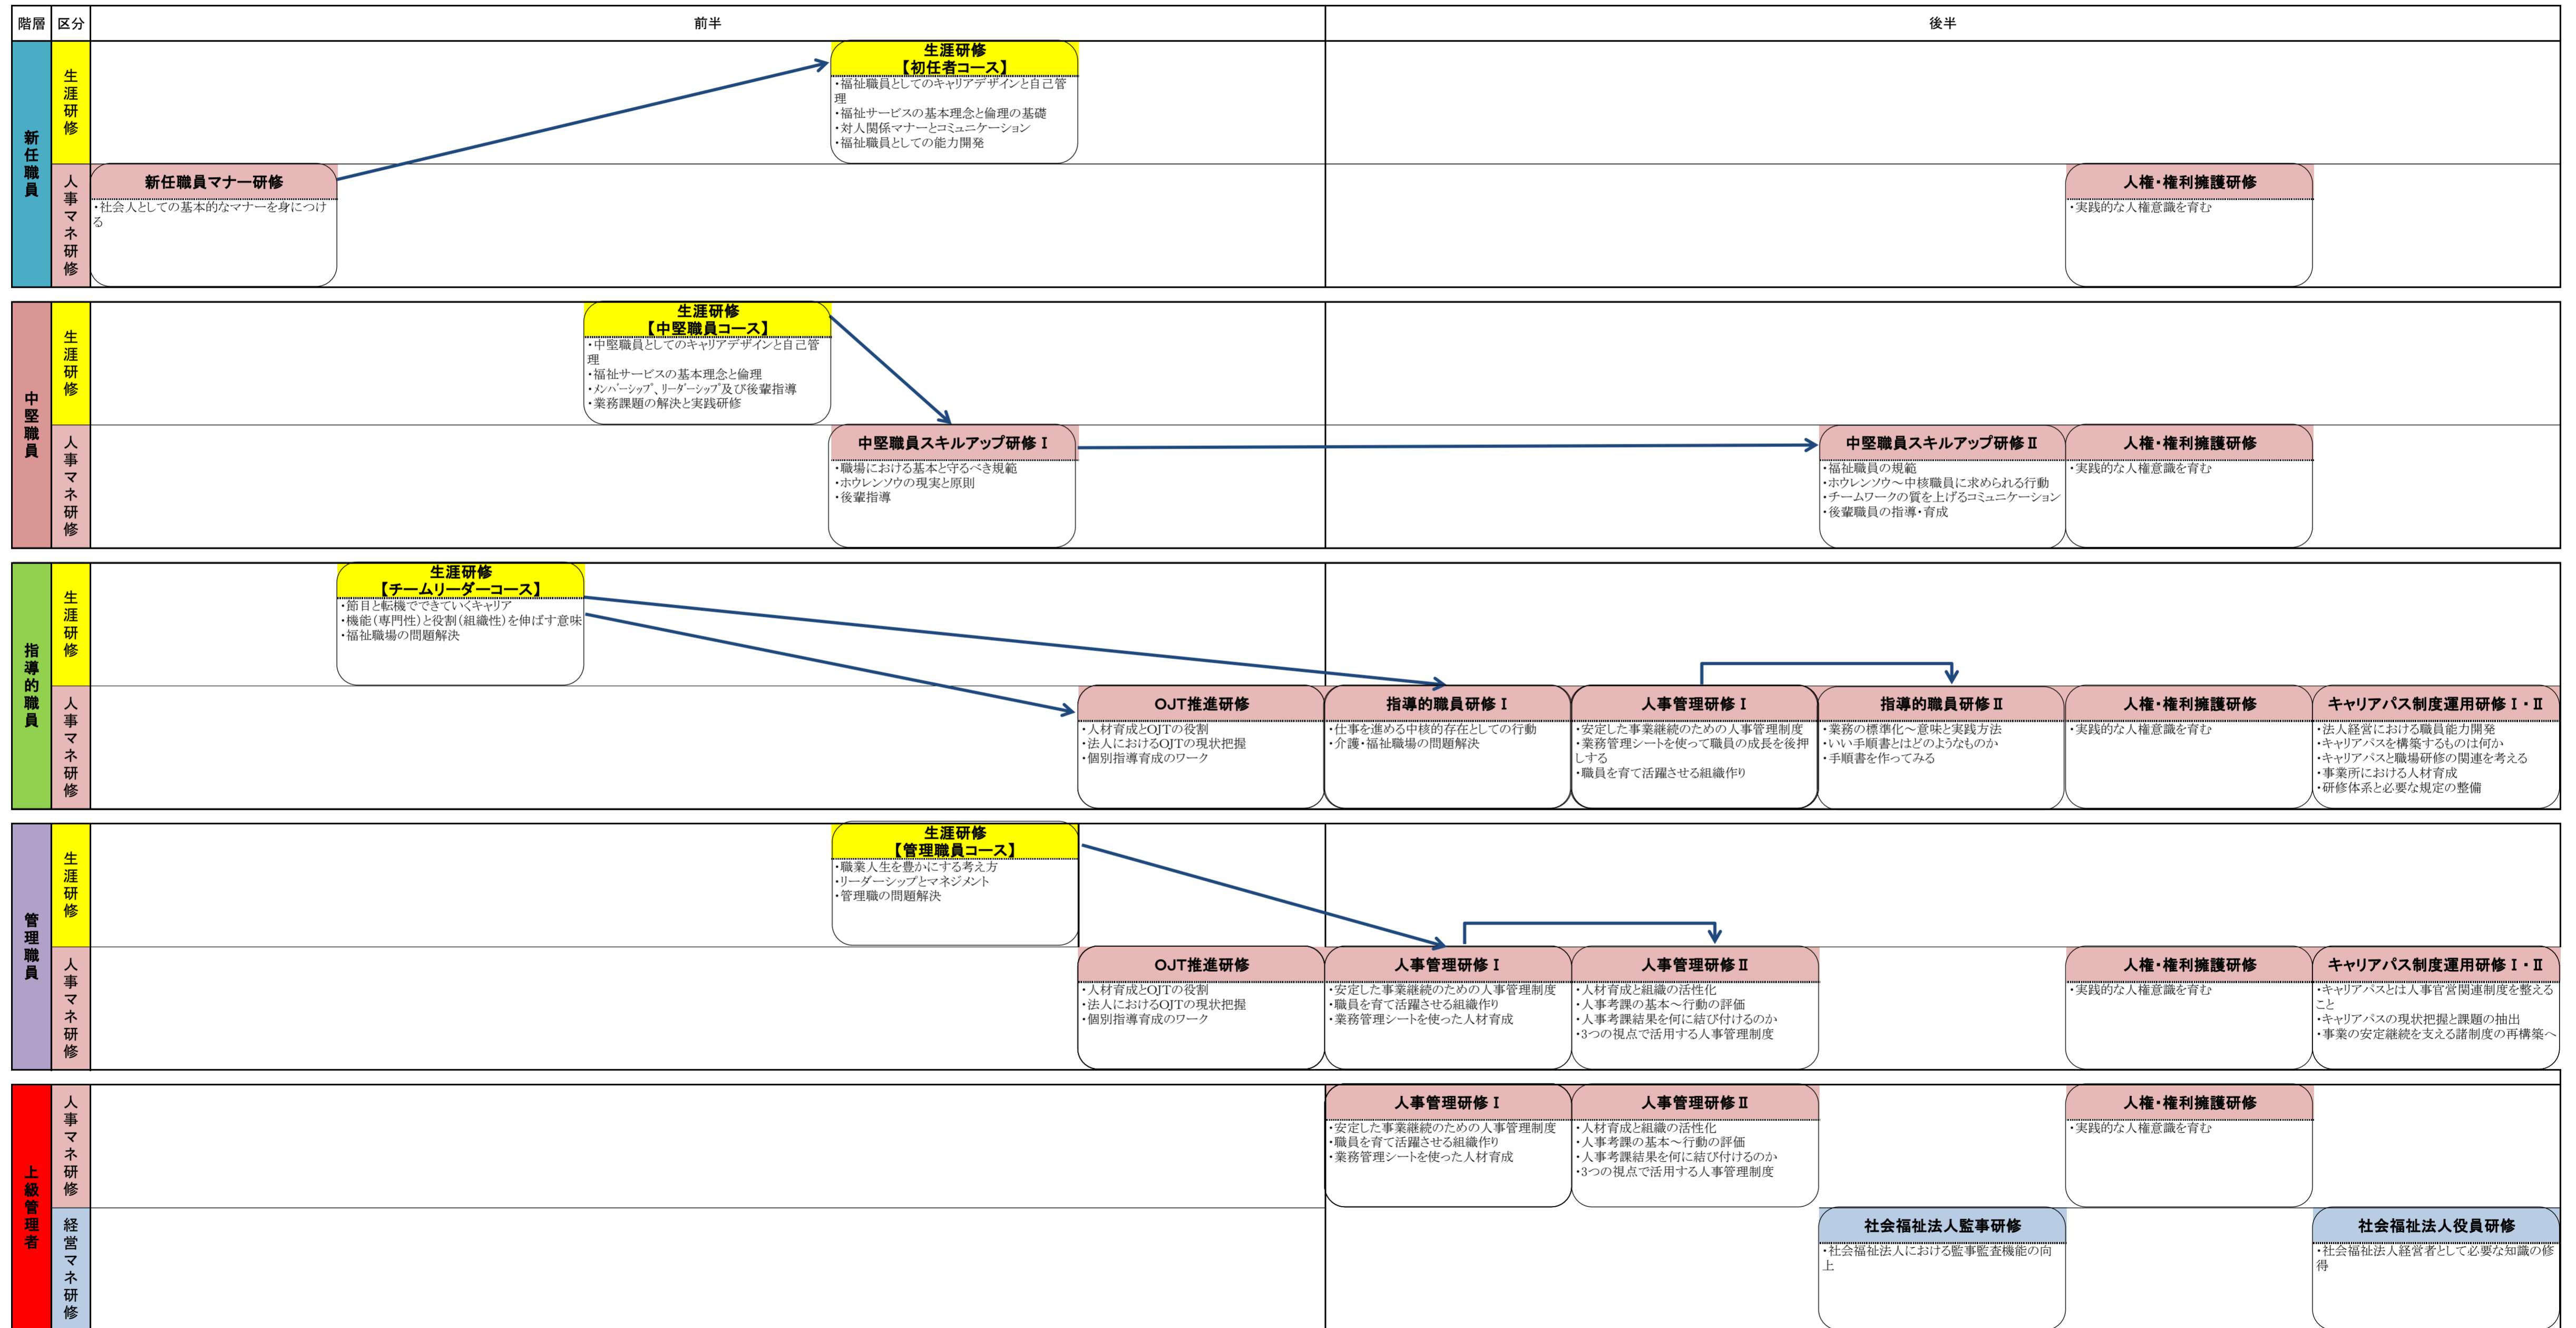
| 階層 | 区分 | 前半 | 後半 |
|---|---|---|---|

新任職員

生涯研修

生涯研修
【初任者コース】
・福祉職員としてのキャリアデザインと自己管理
・福祉サービスの基本理念と倫理の基礎
・対人関係マナーとコミュニケーション
・福祉職員としての能力開発

人事マネ研修

新任職員マナー研修
・社会人としての基本的なマナーを身につける

人権・権利擁護研修
・実践的な人権意識を育む

中堅職員

生涯研修

生涯研修
【中堅職員コース】
・中堅職員としてのキャリアデザインと自己管理
・福祉サービスの基本理念と倫理
・メンバーシップ、リーダーシップ及び後輩指導
・業務課題の解決と実践研修

人事マネ研修

中堅職員スキルアップ研修Ⅰ
・職場における基本と守るべき規範
・ホウレンソウの現実と原則
・後輩指導

中堅職員スキルアップ研修Ⅱ
・福祉職員の規範
・ホウレンソウ～中核職員に求められる行動
・チームワークの質を上げるコミュニケーション
・後輩職員の指導・育成

人権・権利擁護研修
・実践的な人権意識を育む

指導的職員

生涯研修

生涯研修
【チームリーダーコース】
・節目と転機でできていくキャリア
・機能（専門性）と役割（組織性）を伸ばす意味
・福祉職場の問題解決

人事マネ研修

OJT推進研修
・人材育成とOJTの役割
・法人におけるOJTの現状把握
・個別指導育成のワーク

指導的職員研修Ⅰ
・仕事を進める中核的存在としての行動
・介護・福祉職場の問題解決

人事管理研修Ⅰ
・安定した事業継続のための人事管理制度
・業務管理シートを使って職員の成長を後押しする
・職員を育て活躍させる組織作り

指導的職員研修Ⅱ
・業務の標準化～意味と実践方法
・いい手順書とはどのようなものか
・手順書を作ってみる

人権・権利擁護研修
・実践的な人権意識を育む

キャリアパス制度運用研修Ⅰ・Ⅱ
・法人経営における職員能力開発
・キャリアパスを構築するものは何か
・キャリアパスと職場研修の関連を考える
・事業所における人材育成
・研修体系と必要な規定の整備

管理職員

生涯研修

生涯研修
【管理職員コース】
・職業人生を豊かにする考え方
・リーダーシップとマネジメント
・管理職の問題解決

人事マネ研修

OJT推進研修
・人材育成とOJTの役割
・法人におけるOJTの現状把握
・個別指導育成のワーク

人事管理研修Ⅰ
・安定した事業継続のための人事管理制度
・職員を育て活躍させる組織作り
・業務管理シートを使った人材育成

人事管理研修Ⅱ
・人材育成と組織の活性化
・人事考課の基本～行動の評価
・人事考課結果を何に結び付けるのか
・3つの視点で活用する人事管理制度

人権・権利擁護研修
・実践的な人権意識を育む

キャリアパス制度運用研修Ⅰ・Ⅱ
・キャリアパスとは人事官営関連制度を整えること
・キャリアパスの現状把握と課題の抽出
・事業の安定継続を支える諸制度の再構築へ

上級管理者

人事マネ研修

人事管理研修Ⅰ
・安定した事業継続のための人事管理制度
・職員を育て活躍させる組織作り
・業務管理シートを使った人材育成

人事管理研修Ⅱ
・人材育成と組織の活性化
・人事考課の基本～行動の評価
・人事考課結果を何に結び付けるのか
・3つの視点で活用する人事管理制度

人権・権利擁護研修
・実践的な人権意識を育む

経営マネ研修

社会福祉法人監事研修
・社会福祉法人における監事監査機能の向上

社会福祉法人役員研修
・社会福祉法人経営者として必要な知識の修得